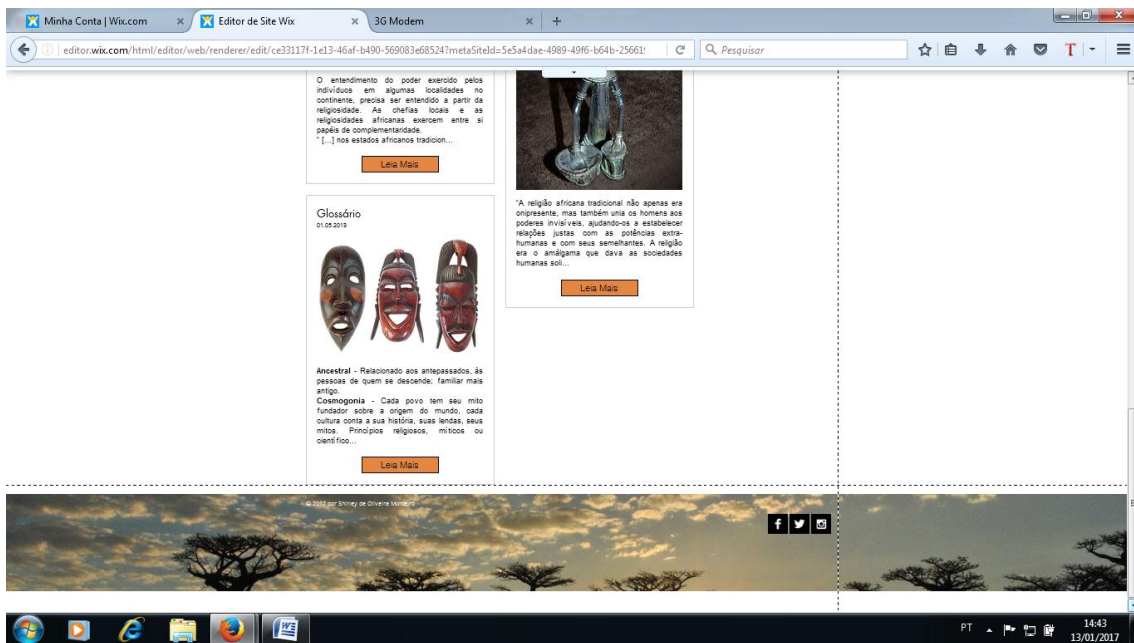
Minha Conta | Wix.com
Editor de Site Wix
3G Modem
editor.wix.com/html/editor/web/renderer/edit/ce33117f-1e13-46af-b490-569083e68524?metaSiteId=5e5a4dae-4989-49f6-b64b-25661
Pesquisar

O entendimento do poder exercido pelos indivíduos em algumas localidades no continente, precisa ser entendido a partir da religiosidade. As chefias locais e as religiosidades africanas exercem entre si papéis de complementaridade.
" [...] nos estados africanos tradicion...

Leia Mais

Glossário
01.05.2013

Ancestral - Relacionado aos antepassados, às pessoas de quem se descende; familiar mais antigo.
Cosmogonia - Cada povo tem seu mito fundador sobre a origem do mundo, cada cultura conta a sua história, suas lendas, seus mitos. Princípios religiosos, míticos ou científico...

Leia Mais

"A religião africana tradicional não apenas era onipresente, mas também unia os homens aos poderes invisíveis, ajudando-os a estabelecer relações justas com as potências extra-humanas e com seus semelhantes. A religião era o amálgama que dava as sociedades humanas soli...

Leia Mais

© 2017 por Shirley de Oliveira Monteiro

PT
14:43
13/01/2017